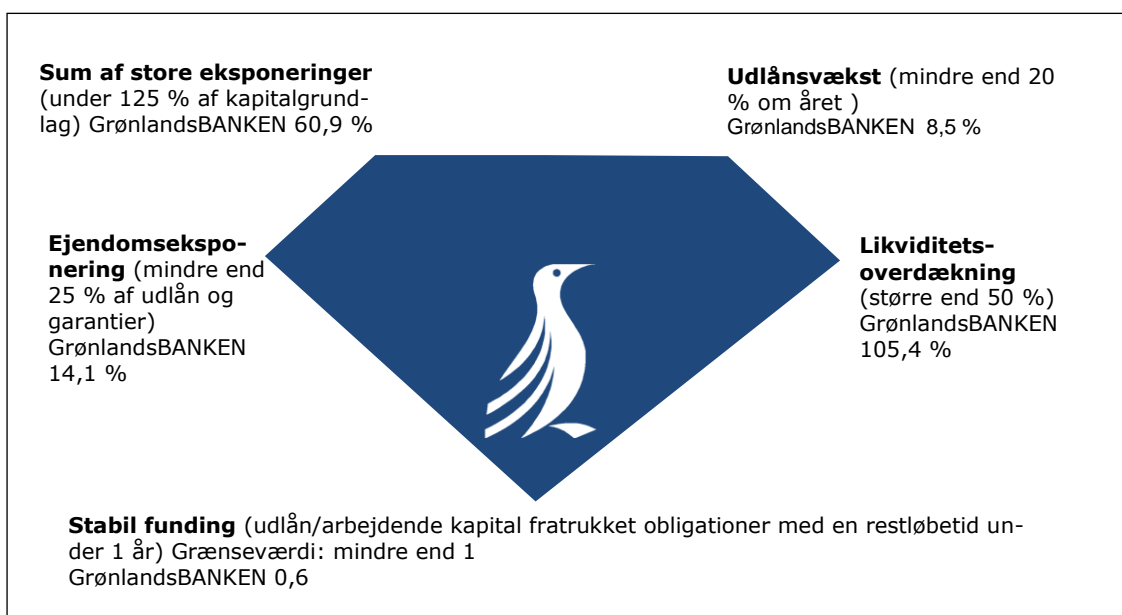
**Sum af store eksponeringer** (under 125 % af kapitalgrundlag) GrønlandsBANKEN 60,9 %

**Udlånsvækst** (mindre end 20 % om året ) GrønlandsBANKEN 8,5 %

**Ejendomseksponering** (mindre end 25 % af udlån og garantier) GrønlandsBANKEN 14,1 %

**Likviditetsoverdækning** (større end 50 %) GrønlandsBANKEN 105,4 %

**Stabil funding** (udlån/arbejdende kapital fratrukket obligationer med en restløbetid under 1 år) Grænseværdi: mindre end 1 GrønlandsBANKEN 0,6